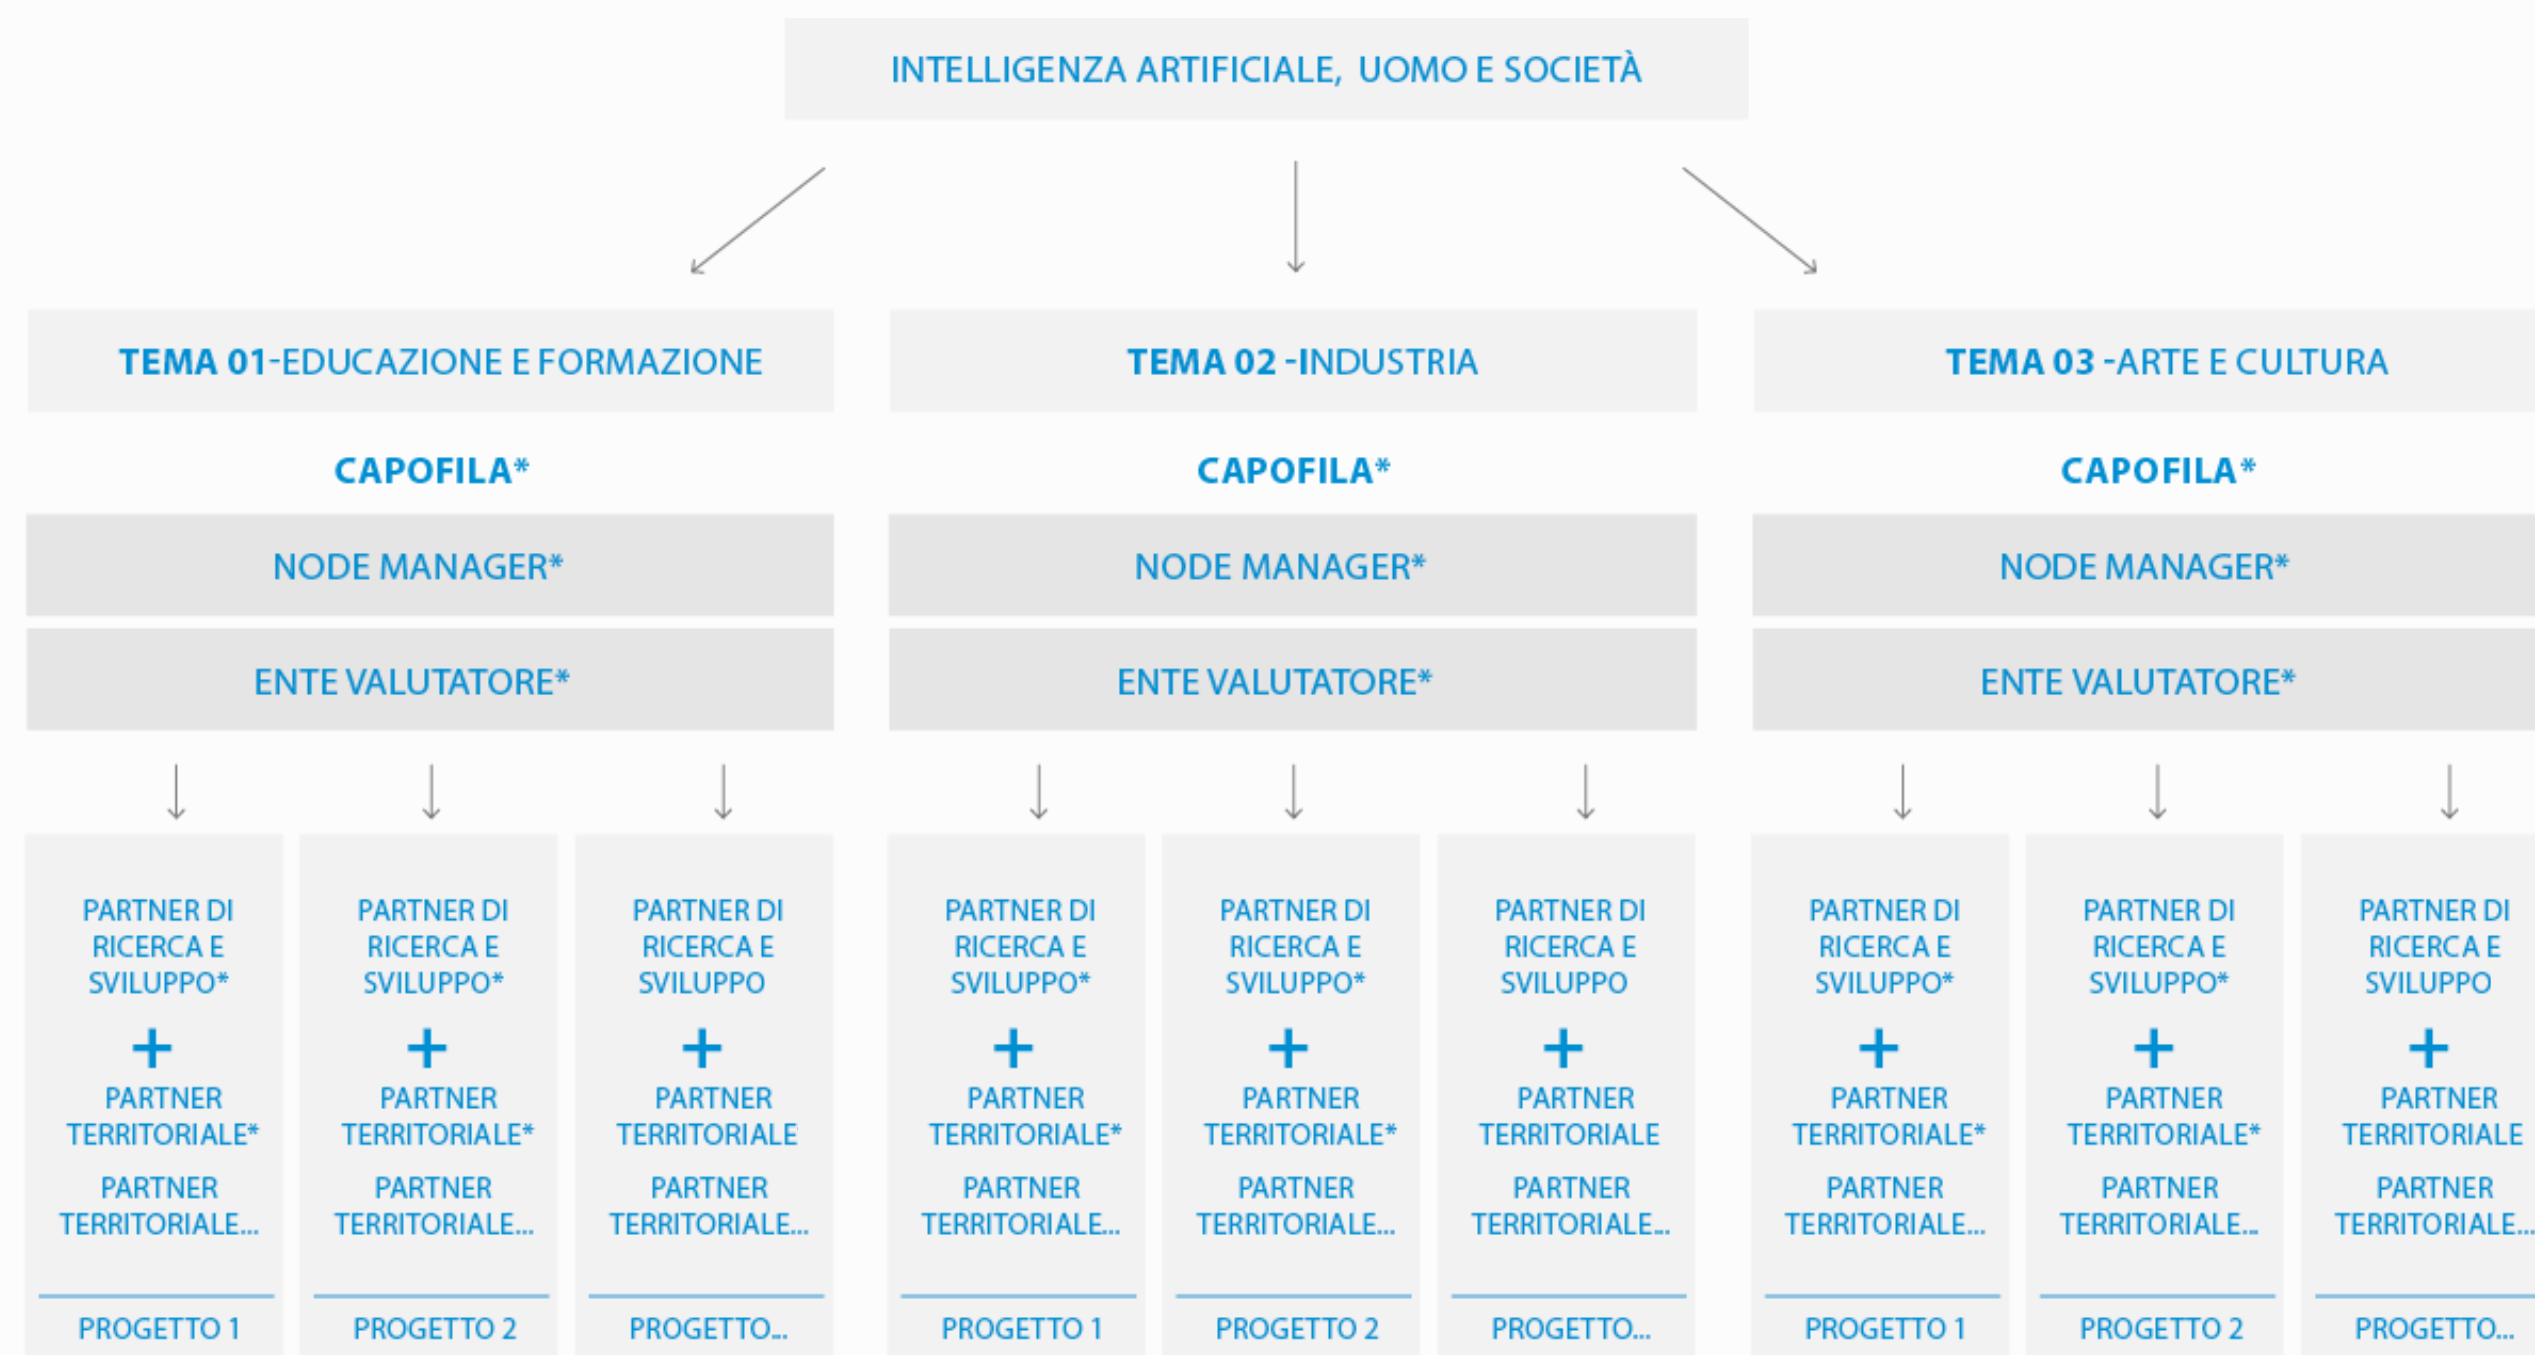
INTELLIGENZA ARTIFICIALE, UOMO E SOCIETÀ

TEMA 01-EDUCAZIONE E FORMAZIONE

CAPOFILA*

NODE MANAGER*

ENTE VALUTATORE*

PARTNER DI RICERCA E SVILUPPO*
+
PARTNER TERRITORIALE*
PARTNER TERRITORIALE...
PROGETTO 1

PARTNER DI RICERCA E SVILUPPO*
+
PARTNER TERRITORIALE*
PARTNER TERRITORIALE...
PROGETTO 2

PARTNER DI RICERCA E SVILUPPO
+
PARTNER TERRITORIALE
PARTNER TERRITORIALE...
PROGETTO...

TEMA 02 -INDUSTRIA

CAPOFILA*

NODE MANAGER*

ENTE VALUTATORE*

PARTNER DI RICERCA E SVILUPPO*
+
PARTNER TERRITORIALE*
PARTNER TERRITORIALE...
PROGETTO 1

PARTNER DI RICERCA E SVILUPPO*
+
PARTNER TERRITORIALE*
PARTNER TERRITORIALE...
PROGETTO 2

PARTNER DI RICERCA E SVILUPPO
+
PARTNER TERRITORIALE
PARTNER TERRITORIALE...
PROGETTO...

TEMA 03 -ARTE E CULTURA

CAPOFILA*

NODE MANAGER*

ENTE VALUTATORE*

PARTNER DI RICERCA E SVILUPPO*
+
PARTNER TERRITORIALE*
PARTNER TERRITORIALE...
PROGETTO 1

PARTNER DI RICERCA E SVILUPPO*
+
PARTNER TERRITORIALE*
PARTNER TERRITORIALE...
PROGETTO 2

PARTNER DI RICERCA E SVILUPPO
+
PARTNER TERRITORIALE
PARTNER TERRITORIALE...
PROGETTO...